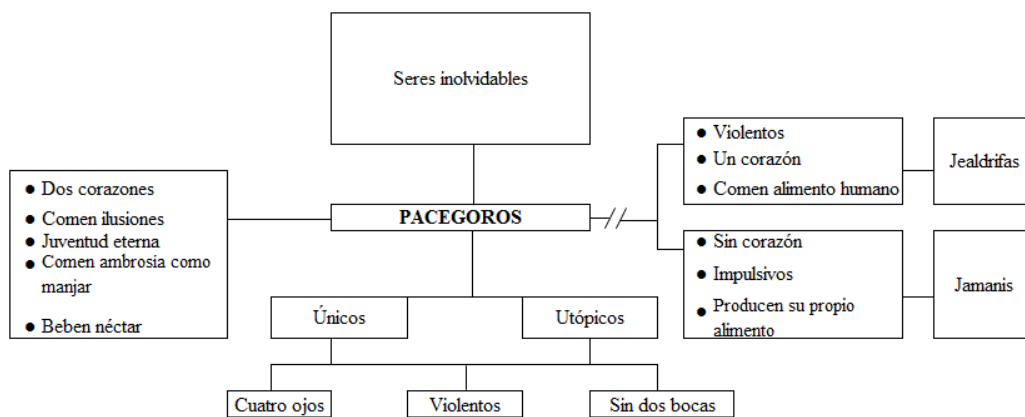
Seres inolvidables

PACEGOROS

- Dos corazones
- Comen ilusiones
- Juventud eterna
- Comen ambrosía como manjar
- Beben néctar

- Violentos
- Un corazón
- Comen alimento humano

Jealdrifas

- Sin corazón
- Impulsivos
- Producen su propio alimento

Jamanis

Únicos

Utópicos

Cuatro ojos

Violentos

Sin dos bocas